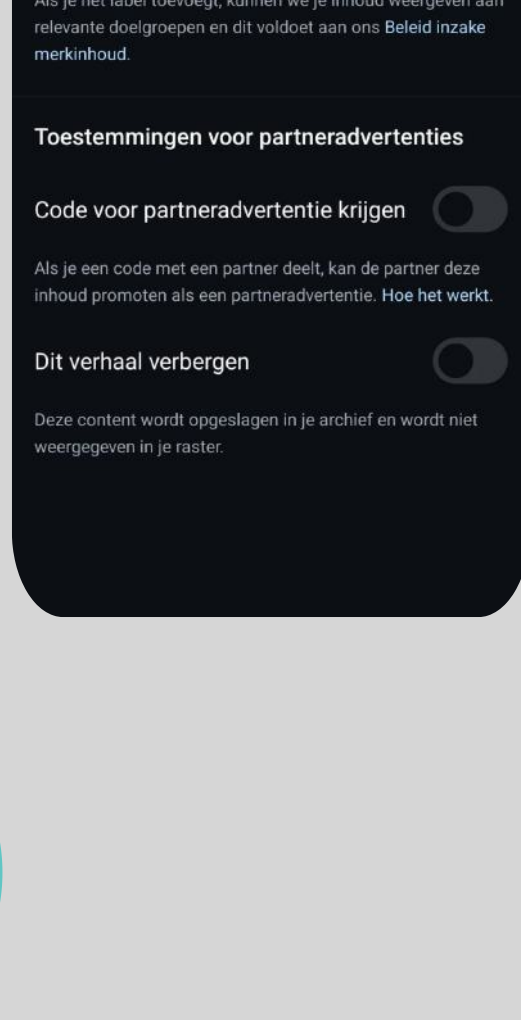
Als je het label toevoegt, kunnen we je inhoud weergeven aan relevante doelgroepen en dit voldoet aan ons Beleid inzake merkinhoud.

Toestemmingen voor partneradvertenties

Code voor partneradvertentie krijgen

Als je een code met een partner deelt, kan de partner deze inhoud promoten als een partneradvertentie. Hoe het werkt.

Dit verhaal verbergen

Deze content wordt opgeslagen in je archief en wordt niet weergegeven in je raster.